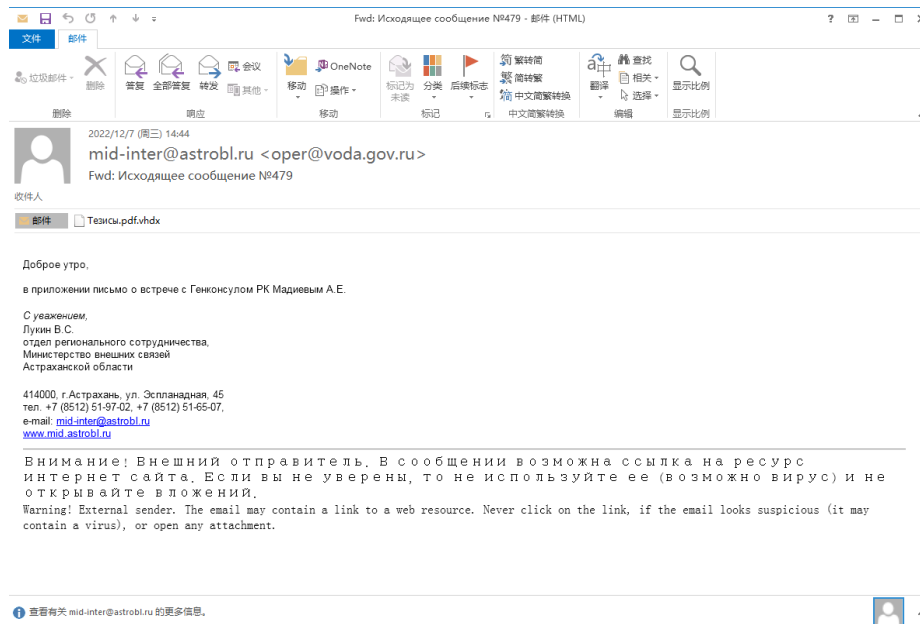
Fwd: Исходящее сообщение №479 - 邮件 (HTML)

? 

文件 邮件

垃圾邮件 删除
删除

答复 全部答复 转发 会议 其他
响应

移动 OneNote 操作
移动

标记为未读 分类 后续标志
标记

繁转简 简转繁 中文简繁转换
中文简繁转换

翻译 查找 相关 选择
编辑

显示比例
显示比例

2022/12/7 (周三) 14:44
mid-inter@astrobl.ru <oper@voda.gov.ru>
Fwd: Исходящее сообщение №479
收件人

邮件 Тезисы.pdf.vhdx

Доброе утро,

в приложении письмо о встрече с Генконсулом РК Мадиевым А.Е.

С уважением,
Лукин В.С.
отдел регионального сотрудничества,
Министерство внешних связей
Астраханской области

414000, г.Астрахань, ул. Эспланадная, 45
тел. +7 (8512) 51-97-02, +7 (8512) 51-65-07,
e-mail: mid-inter@astrobl.ru
www.mid.astrobl.ru

Внимание! Внешний отправитель. В сообщении возможна ссылка на ресурс интернет сайта. Если вы не уверены, то не используйте ее (возможно вирус) и не открывайте вложений.
Warning! External sender. The email may contain a link to a web resource. Never click on the link, if the email looks suspicious (it may contain a virus), or open any attachment.

查看有关 mid-inter@astrobl.ru 的更多信息。